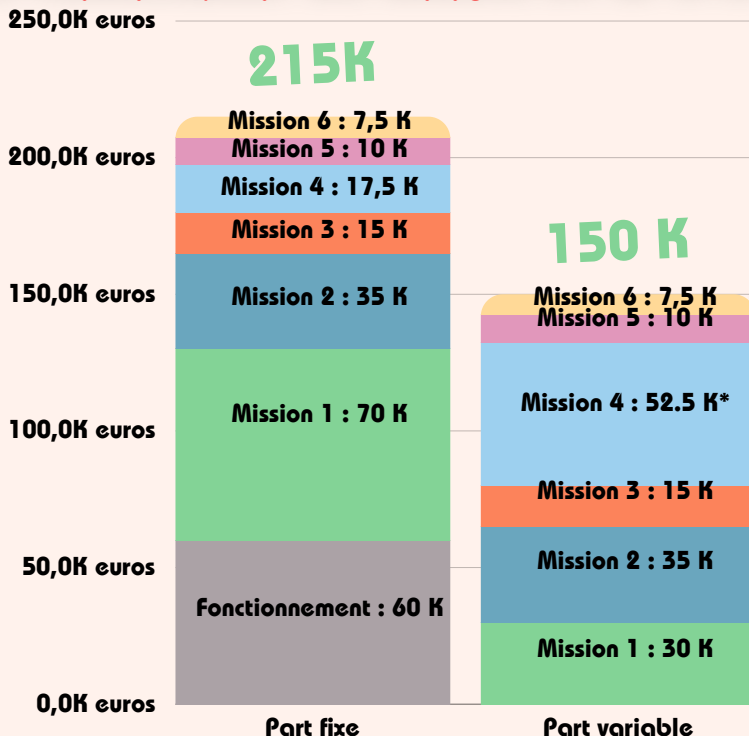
250,0K euros
200,0K euros
150,0K euros
100,0K euros
50,0K euros
0,0K euros

215K

Mission 6 : 7,5 K
Mission 5 : 10 K
Mission 4 : 17,5 K
Mission 3 : 15 K
Mission 2 : 35 K
Mission 1 : 70 K
Fonctionnement : 60 K

150 K

Mission 6 : 7,5 K
Mission 5 : 10 K
Mission 4 : 52.5 K*
Mission 3 : 15 K
Mission 2 : 35 K
Mission 1 : 30 K

Part fixe
Part variable